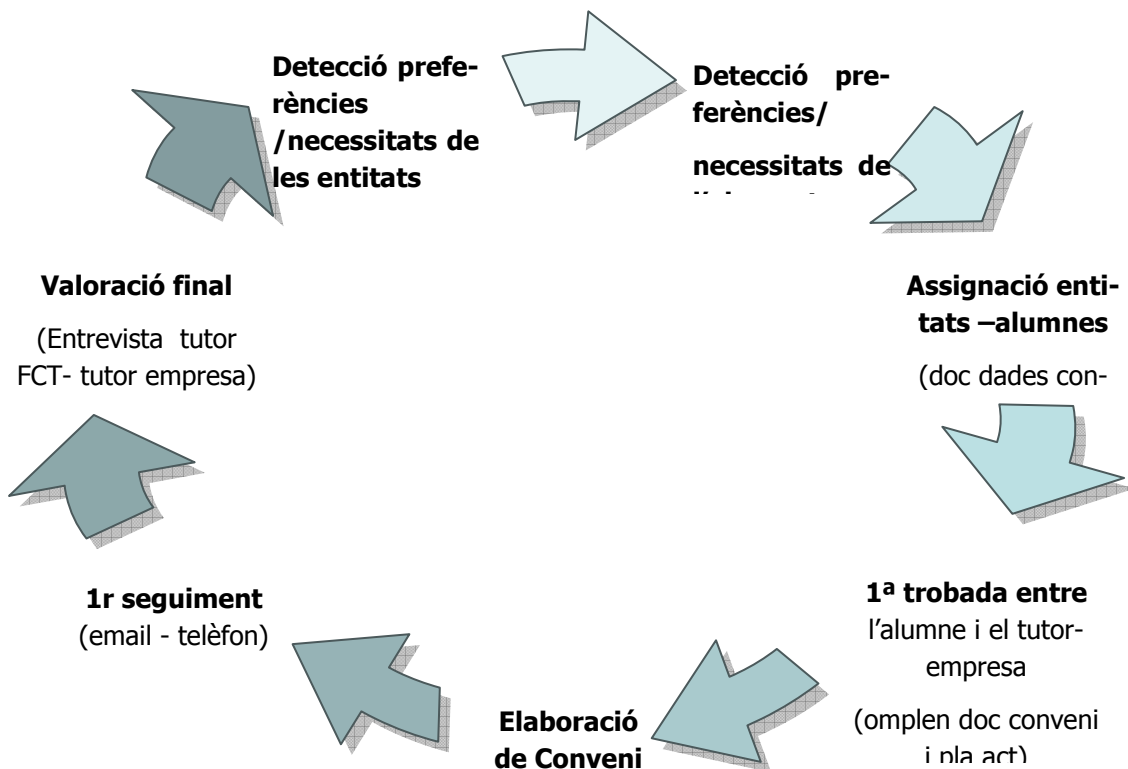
Detecció preferències /necessitats de les entitats

Detecció preferències/

necessitats de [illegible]

Assignació entitats –alumnes

(doc dades con-

1ª trobada entre l'alumne i el tutor-empresa

(omplen doc conveni i pla act)

Elaboració de Conveni

1r seguiment (email - telèfon)

Valoració final

(Entrevista tutor FCT- tutor empresa)